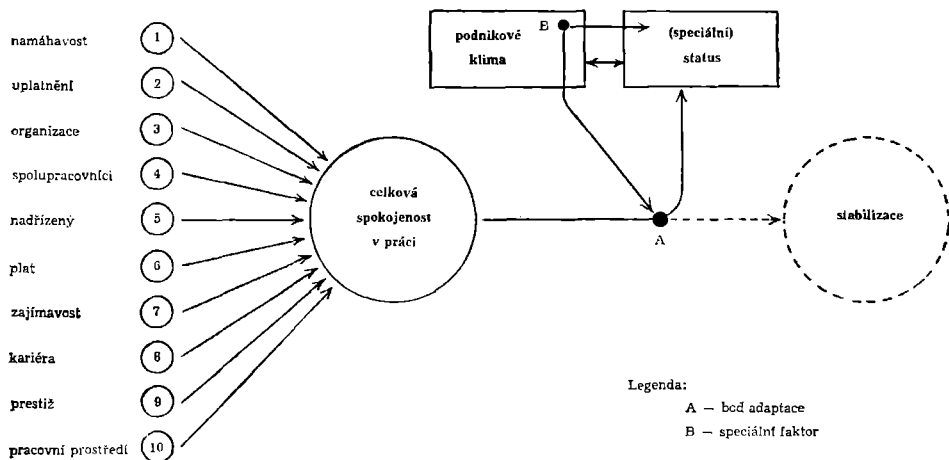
namáhavost 1
uplatnění 2
organizace 3
spolupracovníci 4
nadřízený 5
plat 6
zajímavost 7
kariéra 8
prestiž 9
pracovní prostředí 10

celková spokojenost v práci

podnikové klima
B
(speciální) status

A

stabilizace

Legenda:
A — bod adaptace
B — speciální faktor